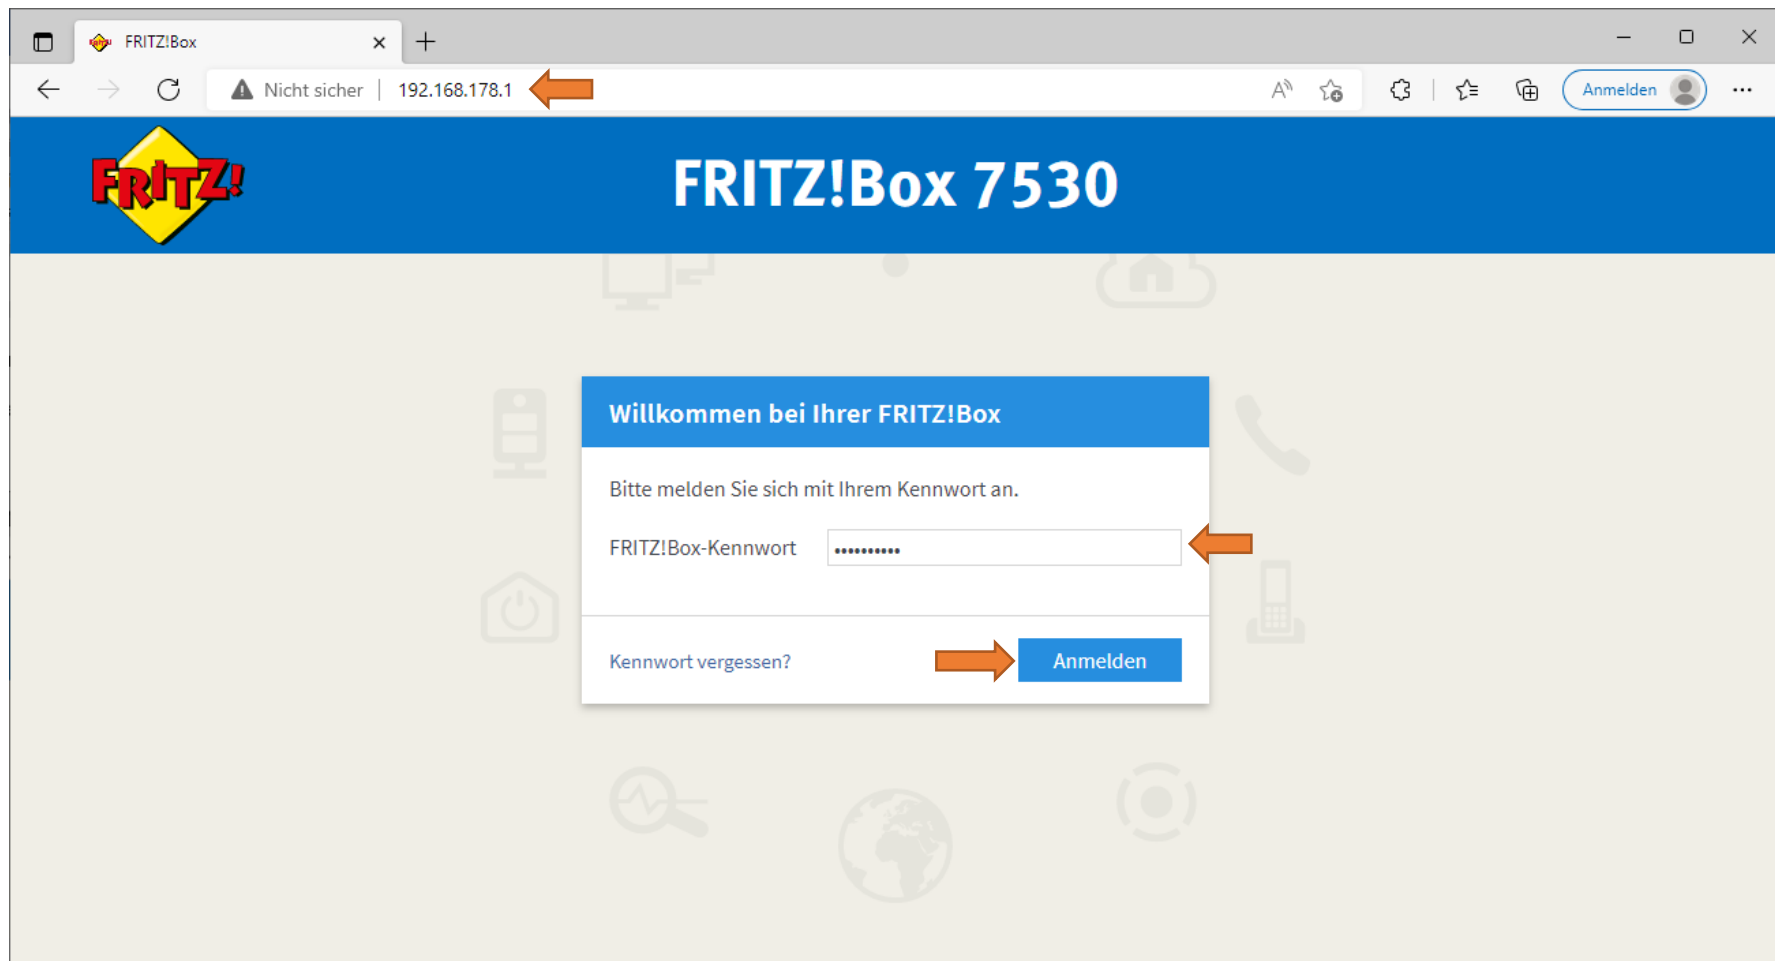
FRITZ!Box

Nicht sicher | 192.168.178.1

Anmelden

FRITZ!

FRITZ!Box 7530

Willkommen bei Ihrer FRITZ!Box

Bitte melden Sie sich mit Ihrem Kennwort an.

FRITZ!Box-Kennwort ••••••••••

Kennwort vergessen?

Anmelden